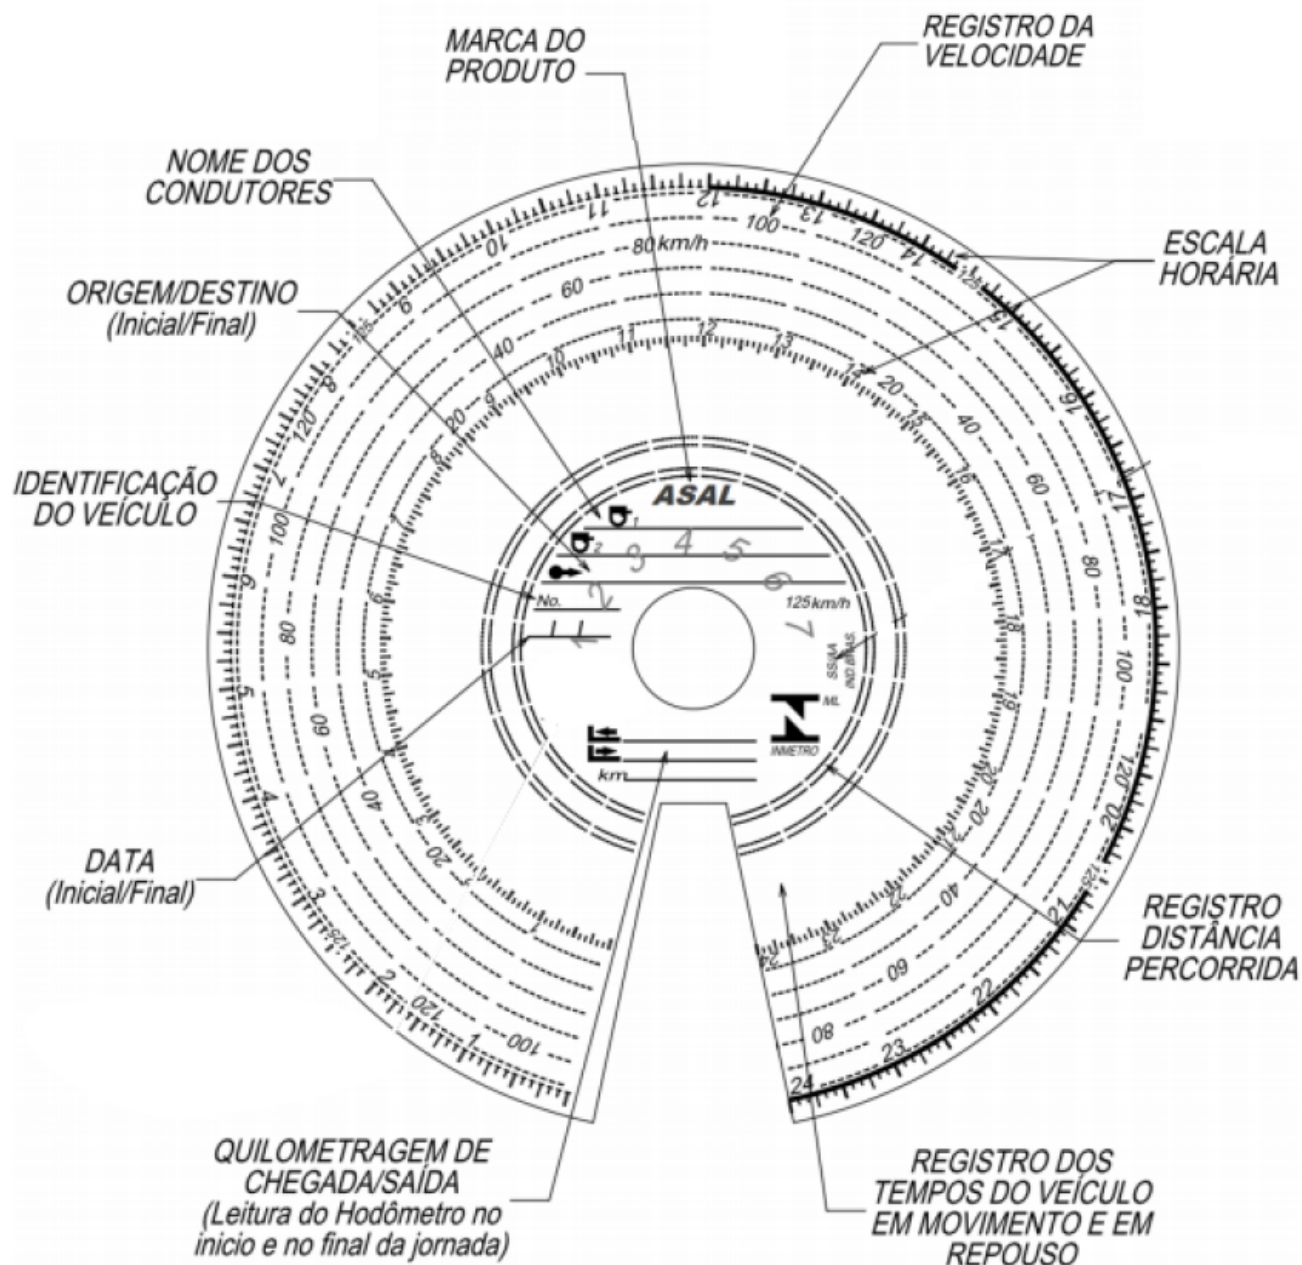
MARCA DO PRODUTO

REGISTRO DA VELOCIDADE

NOME DOS CONDUTORES

ESCALA HORÁRIA

ORIGEM/DESTINO (Inicial/Final)

IDENTIFICAÇÃO DO VEÍCULO

DATA (Inicial/Final)

REGISTRO DISTÂNCIA PERCORRIDA

QUILOMETRAGEM DE CHEGADA/SAÍDA (Leitura do Hodômetro no inicio e no final da jornada)

REGISTRO DOS TEMPOS DO VEÍCULO EM MOVIMENTO E EM REPOUSO

ASAL

No.

km

125km/h

INMETRO

ML

80km/h

12 13 14 15 16 17 18 19 20 21 22 23 24 1 2 3 4 5 6 7 8 9 10 11

20 40 60 80 100 120